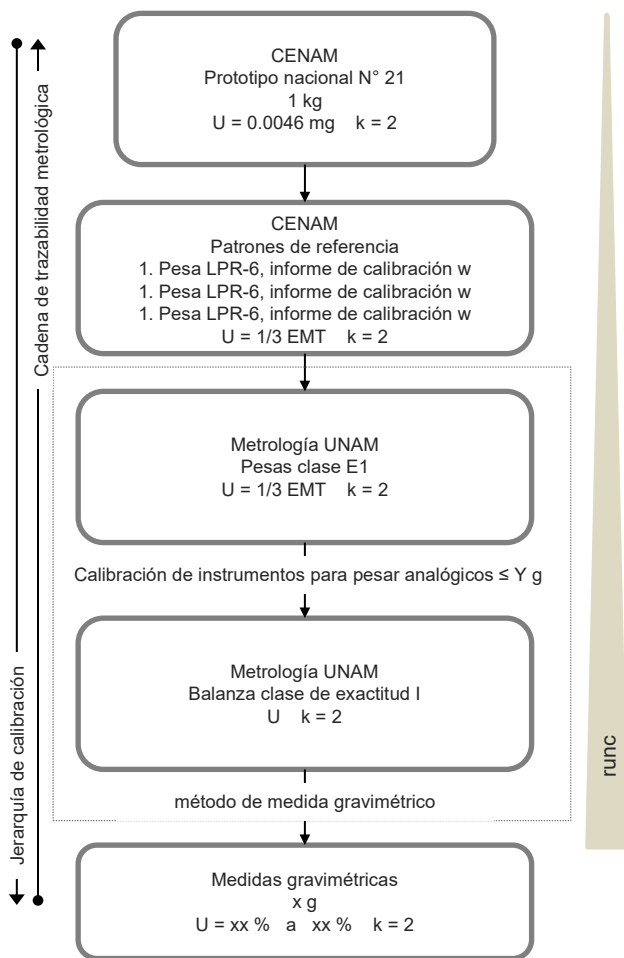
Cadena de trazabilidad metrológica

CENAM
Prototipo nacional N° 21
1 kg
U = 0.0046 mg k = 2

CENAM
Patrones de referencia
1. Pesa LPR-6, informe de calibración w
1. Pesa LPR-6, informe de calibración w
1. Pesa LPR-6, informe de calibración w
U = 1/3 EMT k = 2

Metrología UNAM
Pesas clase E1
U = 1/3 EMT k = 2

Calibración de instrumentos para pesar analógicos ≤ Y g

Metrología UNAM
Balanza clase de exactitud I
U k = 2

método de medida gravimétrico

Medidas gravimétricas
x g
U = xx % a xx % k = 2

Jerarquía de calibración

runc